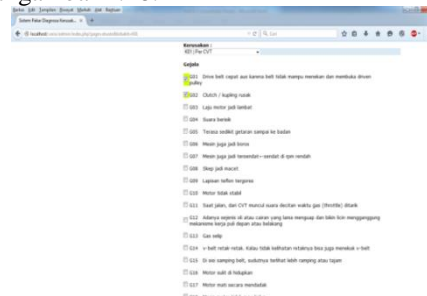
Berkas Sunting Tampilan Riwayat Markah Alat Bantuan

Sistem Pakar Diagnosa Kerusak... ×

localhost/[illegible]

Kerusakan :
K01 | Pa CVT

Gejala

G01 Drive belt cepat aus karena belt tidak mampu menekan dan membuka driven pulley

G02 Clutch / kopling rusak

G03 Laju motor jadi lambat

G04 Suara berisik

G05 Terasa sedikit getaran sampai ke badan

G06 Mesin juga jadi boros

G07 Mesin juga jadi tersendat—sendat di rpm rendah

G08 Slep jadi macet

G09 Lapisan teflon tergerus

G10 Motor tidak stabil

G11 Saat jalan, dari CVT muncul suara decitan waktu gas (throttle) ditarik

G12 Adanya sejenis oli atau cairan yang lama menguap dan bikin licin menggangguing mekanisme kerja puli depan atau belakang

G13 Gas selip

G14 v-belt retak-retak. Kalau tidak kelihatan retaknya bisa juga menekuk v-belt

G15 Si sisi samping belt, susutnya terlihat lebih ramping atau tajam

G16 Motor sulit di holupkan

G17 Motor mati secara mendadak

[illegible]